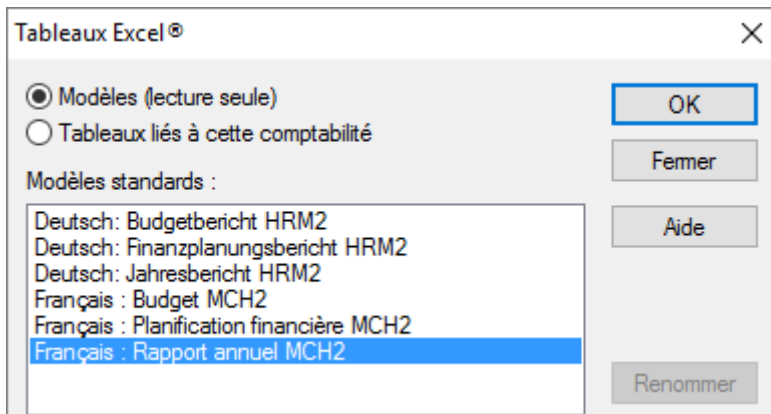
Tableaux Excel®

X

Modèles (lecture seule)

Tableaux liés à cette comptabilité

Modèles standards :

Deutsch: Budgetbericht HRM2
Deutsch: Finanzplanungsbericht HRM2
Deutsch: Jahresbericht HRM2
Français : Budget MCH2
Français : Planification financière MCH2
Français : Rapport annuel MCH2

OK

Fermer

Aide

Renommer